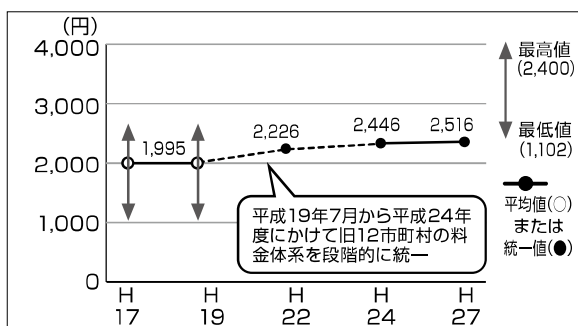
(円)
4,000
3,000
2,000
1,000
0

1,995
2,226
2,446
2,516

平成19年7月から平成24年度にかけて旧12市町村の料金体系を段階的に統一

最高値
(2,400)
最低値
(1,102)

平均値(○)
または
統一値(●)

H
17
H
19
H
22
H
24
H
27